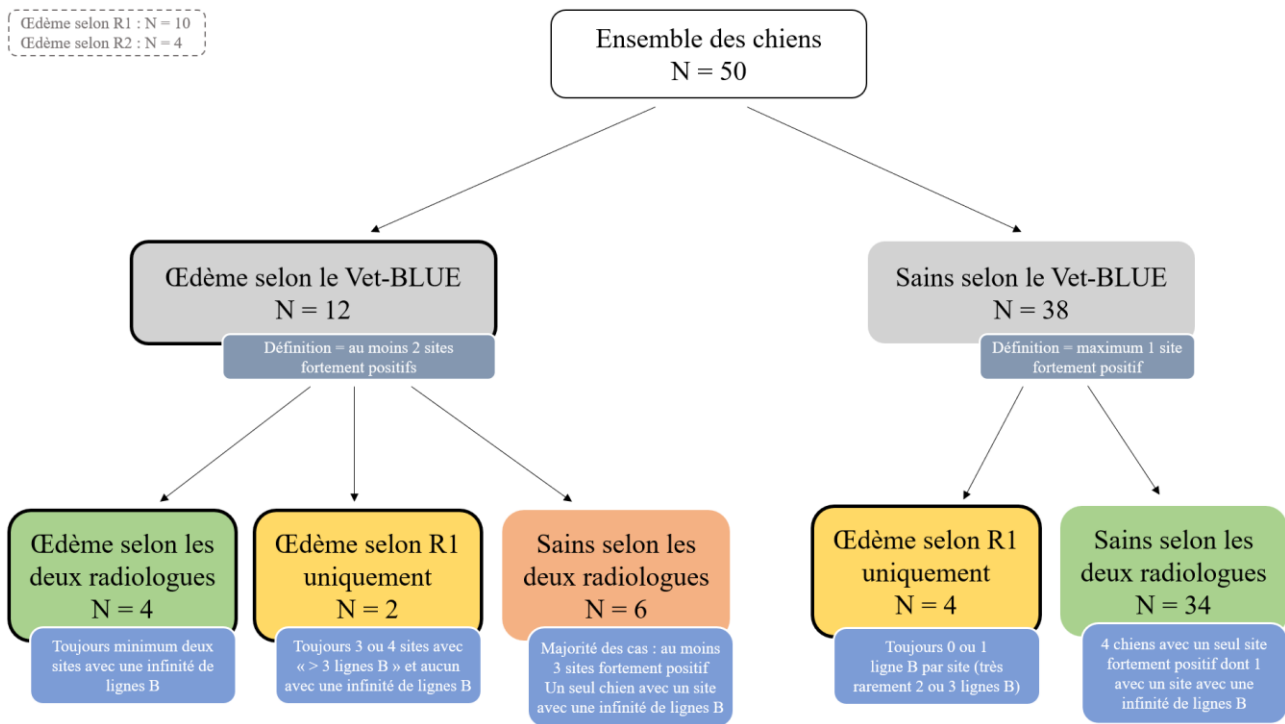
Œdème selon R1 : N = 10
Œdème selon R2 : N = 4

Ensemble des chiens
N = 50

Œdème selon le Vet-BLUE
N = 12

Définition = au moins 2 sites fortement positifs

Sains selon le Vet-BLUE
N = 38

Définition = maximum 1 site fortement positif

Œdème selon les deux radiologues
N = 4

Toujours minimum deux sites avec une infinité de lignes B

Œdème selon R1 uniquement
N = 2

Toujours 3 ou 4 sites avec « > 3 lignes B » et aucun avec une infinité de lignes B

Sains selon les deux radiologues
N = 6

Majorité des cas : au moins 3 sites fortement positif
Un seul chien avec un site avec une infinité de lignes B

Œdème selon R1 uniquement
N = 4

Toujours 0 ou 1 ligne B par site (très rarement 2 ou 3 lignes B)

Sains selon les deux radiologues
N = 34

4 chiens avec un seul site fortement positif dont 1 avec un site avec une infinité de lignes B